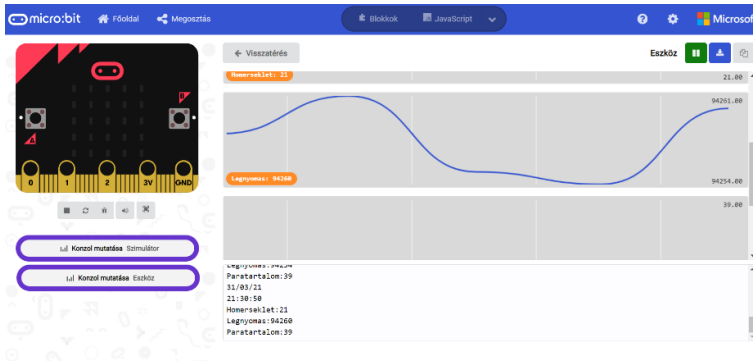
micro:bit Főoldal Megosztás Blokkok JavaScript Microsof

← Visszatérés Eszköz

Homerseklet: 21 21.00

94261.00

Legnyomas: 94260 94254.00

39.00

0 1 2 3V GND

Konzol mutatása Szimulátor

Konzol mutatása Eszköz

Legnyomas:94260
Paratartalom:39
31/03/21
21:30:50
Homerseklet:21
Legnyomas:94260
Paratartalom:39